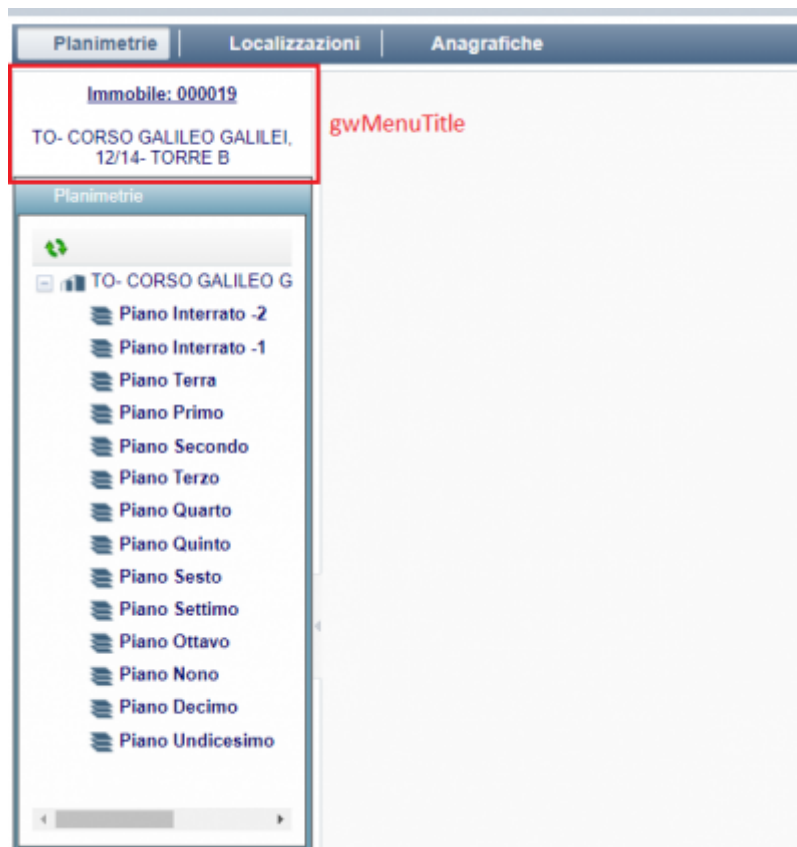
Planimetrie | Localizzazioni | Anagrafiche

Immobile: 000019

TO- CORSO GALILEO GALILEI, 12/14- TORRE B

gwMenuTitle

Planimetrie

TO- CORSO GALILEO G

Piano Interrato -2
Piano Interrato -1
Piano Terra
Piano Primo
Piano Secondo
Piano Terzo
Piano Quarto
Piano Quinto
Piano Sesto
Piano Settimo
Piano Ottavo
Piano Nono
Piano Decimo
Piano Undicesimo